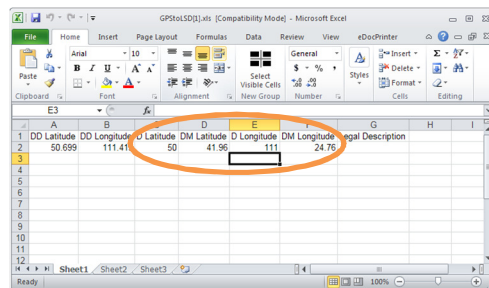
GPStoLSD[1].xls [Compatibility Mode] - Microsoft Excel

File Home Insert Page Layout Formulas Data Review View eDocPrinter

Paste
Clipboard
Arial 10
B I U A
Font
Alignment
Select Visible Cells
New Group
General
$ % ,
.0 .00
Number
Styles
Insert Delete Format
Cells
Σ
Editing

E3 fx

| | A | B | C | D | E | F | G | H | I |
|---|---|---|---|---|---|---|---|---|---|
| 1 | DD Latitude | DD Longitude | D Latitude | DM Latitude | D Longitude | DM Longitude | Legal Description | | |
| 2 | 50.699 | 111.41 | 50 | 41.96 | 111 | 24.76 | | | |
| 3 | | | | | | | | | |
| 4 | | | | | | | | | |
| 5 | | | | | | | | | |
| 6 | | | | | | | | | |
| 7 | | | | | | | | | |
| 8 | | | | | | | | | |
| 9 | | | | | | | | | |
| 10 | | | | | | | | | |
| 11 | | | | | | | | | |
| 12 | | | | | | | | | |
| 13 | | | | | | | | | |
| 14 | | | | | | | | | |

Sheet1 Sheet2 Sheet3

Ready 100%